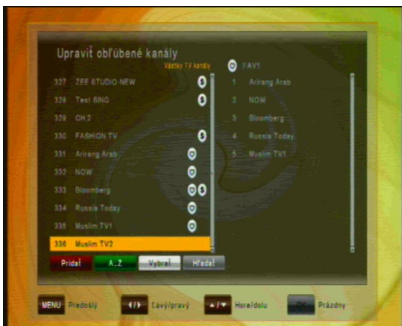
Upraviť obľúbené kanály

Všetky TV kanály

327 ZEE STUDIO NEW
328 Test 8PSG
329 CH 2
330 FASHION TV
331 Arirang Arab
332 NOW
333 Bloomberg
334 Russia Today
335 Muslim TV1
336 Muslim TV2

FAV1

1 Arirang Arab
2 NOW
3 Bloomberg
4 Russia Today
5 Muslim TV1

Pridať
A..Z
Vybrať
Hľadať

MENU Predošlý
Zavý/pravý
Hore/dolu
Prázdny